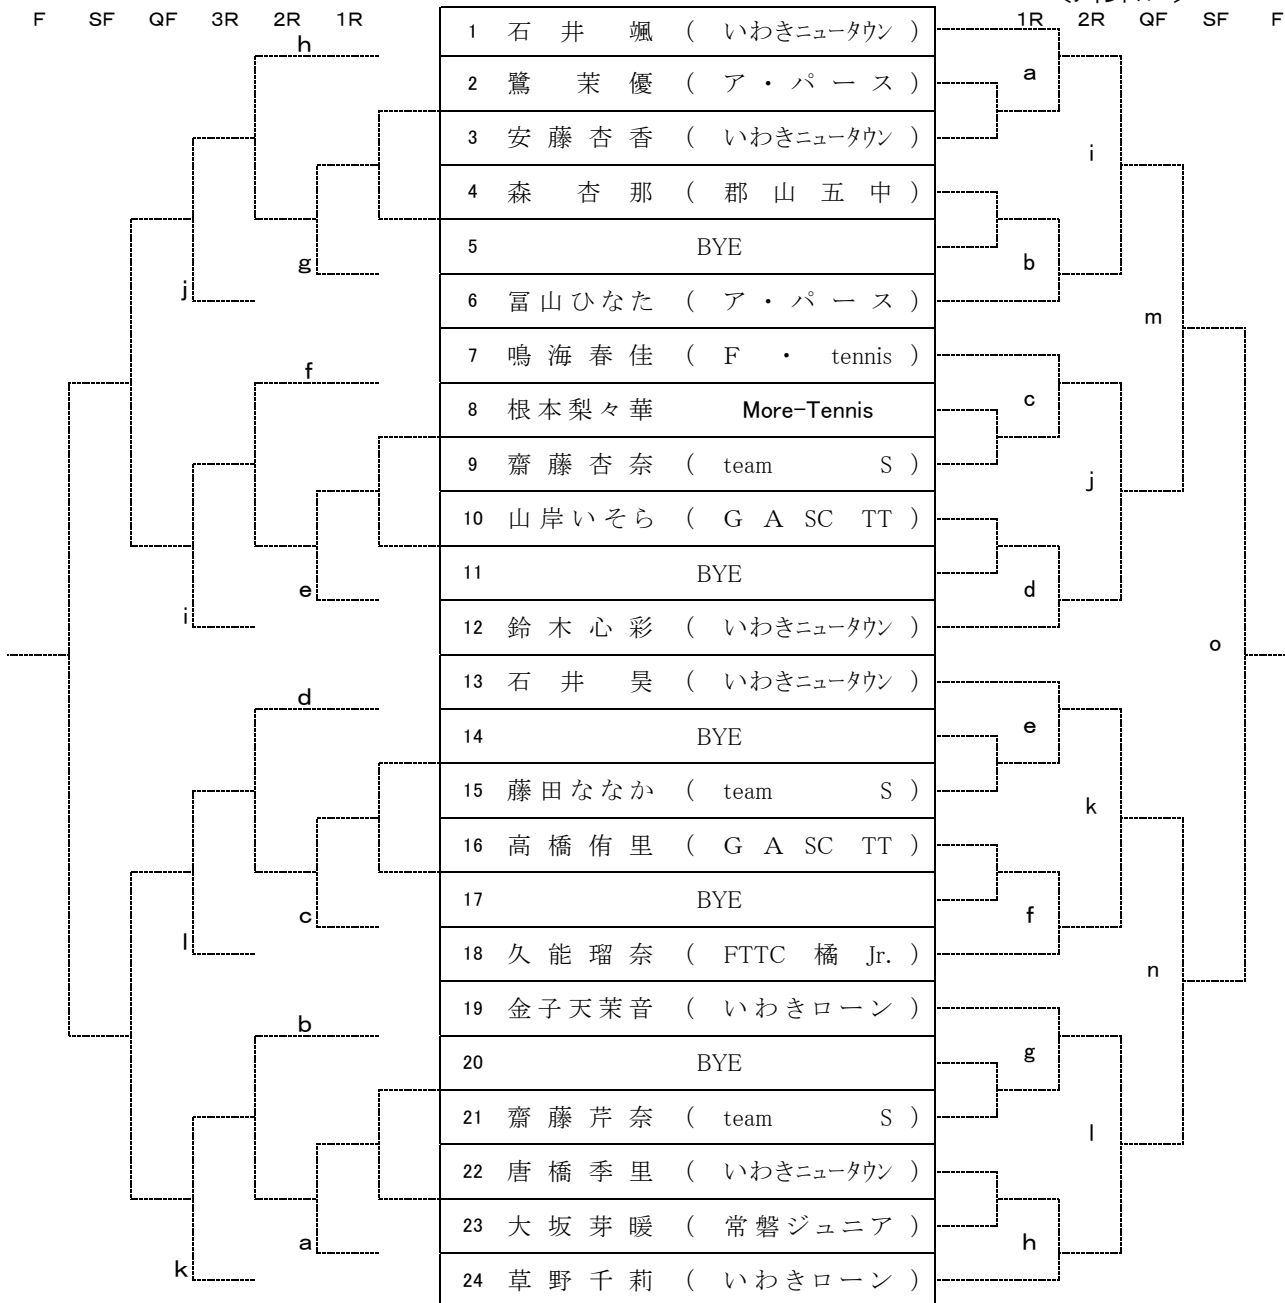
F SF QF 3R 2R 1R

1R 2R QF SF F

| | | |
|---|---|---|
| 1 | 石井颯 | ( いわきニュータウン ) |
| 2 | 鷺茉優 | ( ア・パース ) |
| 3 | 安藤杏香 | ( いわきニュータウン ) |
| 4 | 森杏那 | ( 郡山五中 ) |
| 5 | BYE | |
| 6 | 冨山ひなた | ( ア・パース ) |
| 7 | 鳴海春佳 | ( F・tennis ) |
| 8 | 根本梨々華 | More-Tennis |
| 9 | 齋藤杏奈 | ( team S ) |
| 10 | 山岸いそら | ( G A SC TT ) |
| 11 | BYE | |
| 12 | 鈴木心彩 | ( いわきニュータウン ) |
| 13 | 石井昊 | ( いわきニュータウン ) |
| 14 | BYE | |
| 15 | 藤田ななか | ( team S ) |
| 16 | 高橋侑里 | ( G A SC TT ) |
| 17 | BYE | |
| 18 | 久能瑠奈 | ( FTTC 橘 Jr. ) |
| 19 | 金子天茉音 | ( いわきローン ) |
| 20 | BYE | |
| 21 | 齋藤芹奈 | ( team S ) |
| 22 | 唐橋季里 | ( いわきニュータウン ) |
| 23 | 大坂芽暖 | ( 常磐ジュニア ) |
| 24 | 草野千莉 | ( いわきローン ) |

h g j f e i d c l b a k

a i b m c j d o e k f n g l h